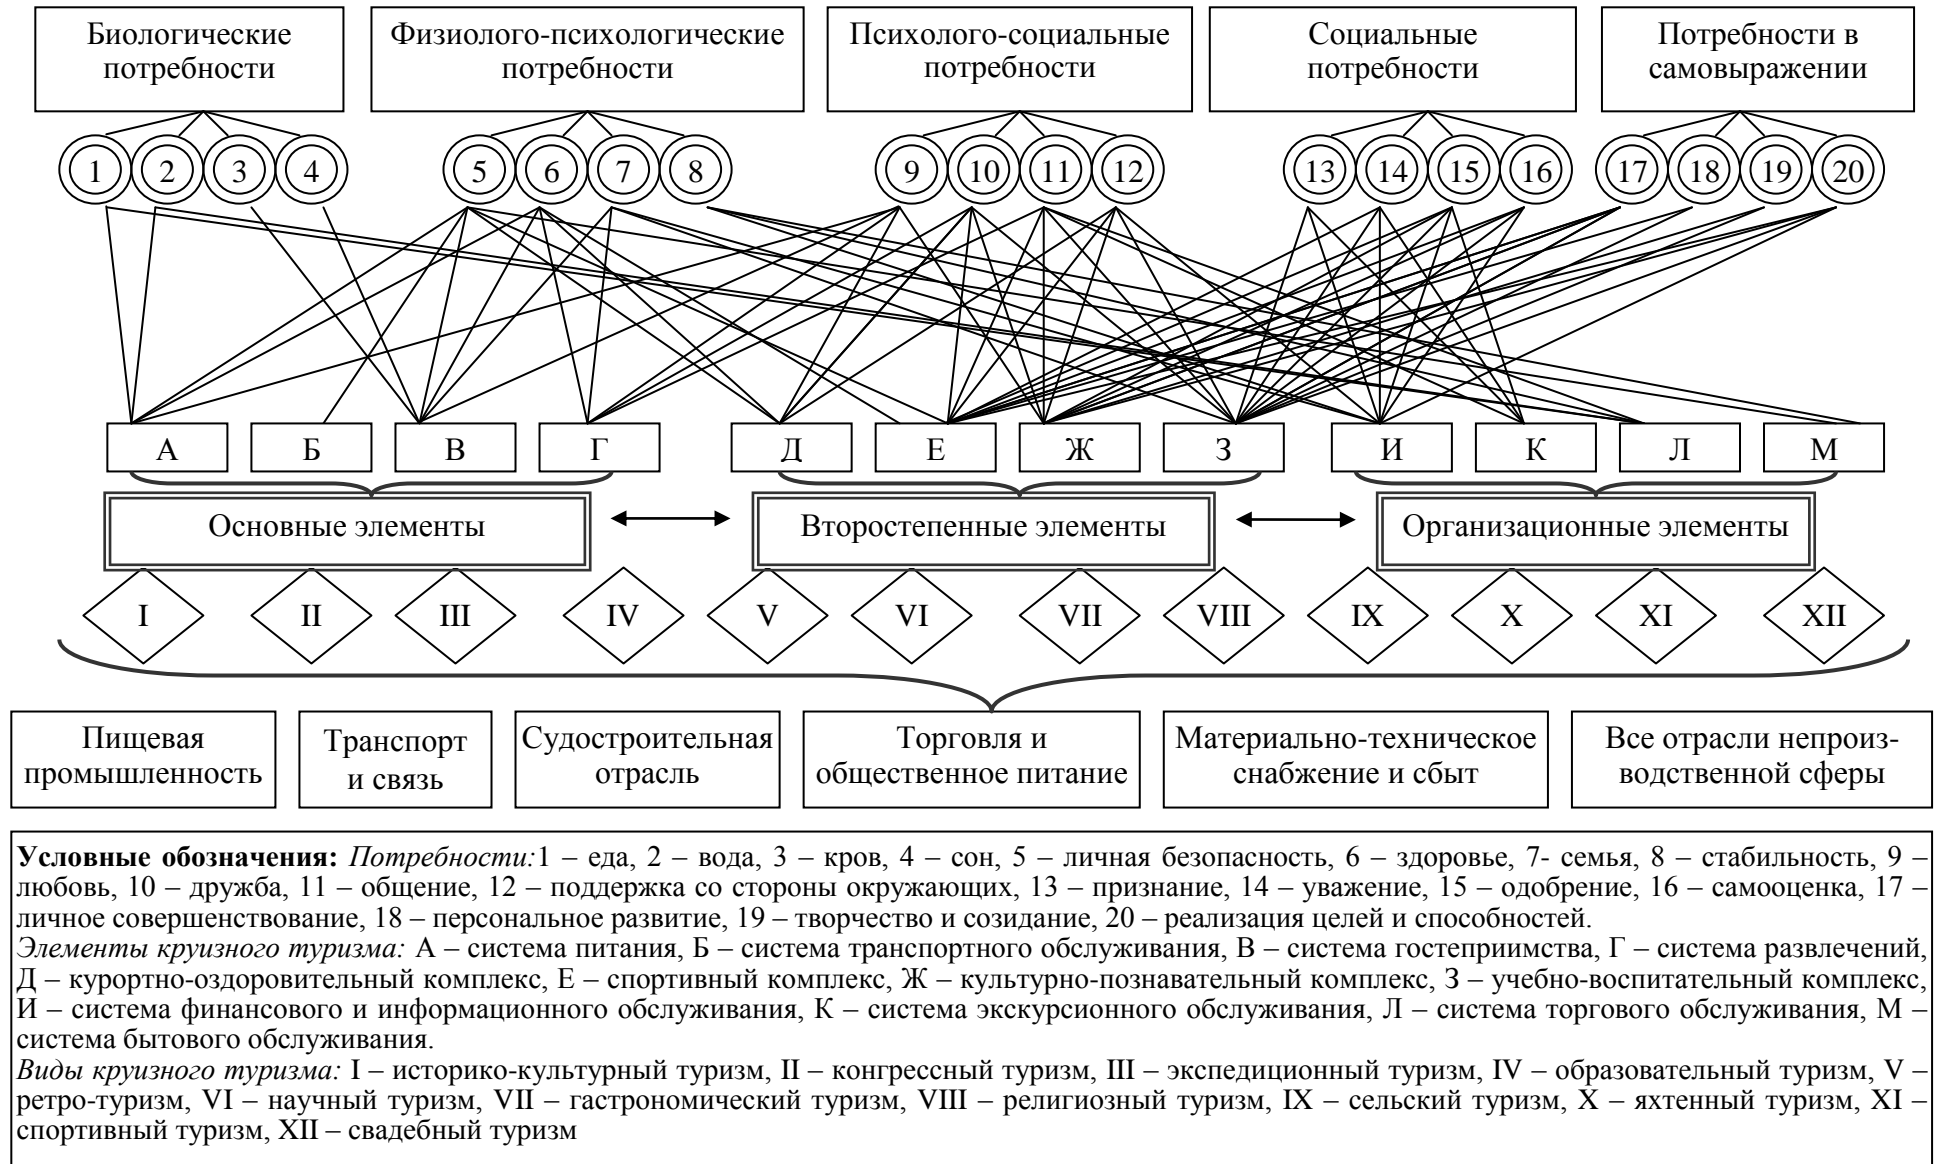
Биологические потребности

Физиолого-психологические потребности

Психолого-социальные потребности

Социальные потребности

Потребности в самовыражении

1 2 3 4 5 6 7 8 9 10 11 12 13 14 15 16 17 18 19 20

А Б В Г Д Е Ж З И К Л М

Основные элементы

Второстепенные элементы

Организационные элементы

I II III IV V VI VII VIII IX X XI XII

Пищевая промышленность

Транспорт и связь

Судостроительная отрасль

Торговля и общественное питание

Материально-техническое снабжение и сбыт

Все отрасли непроизводственной сферы

**Условные обозначения:** *Потребности:*1 – еда, 2 – вода, 3 – кров, 4 – сон, 5 – личная безопасность, 6 – здоровье, 7- семья, 8 – стабильность, 9 – любовь, 10 – дружба, 11 – общение, 12 – поддержка со стороны окружающих, 13 – признание, 14 – уважение, 15 – одобрение, 16 – самооценка, 17 – личное совершенствование, 18 – персональное развитие, 19 – творчество и созидание, 20 – реализация целей и способностей.
*Элементы круизного туризма:* А – система питания, Б – система транспортного обслуживания, В – система гостеприимства, Г – система развлечений, Д – курортно-оздоровительный комплекс, Е – спортивный комплекс, Ж – культурно-познавательный комплекс, З – учебно-воспитательный комплекс, И – система финансового и информационного обслуживания, К – система экскурсионного обслуживания, Л – система торгового обслуживания, М – система бытового обслуживания.
*Виды круизного туризма:* I – историко-культурный туризм, II – конгрессный туризм, III – экспедиционный туризм, IV – образовательный туризм, V – ретро-туризм, VI – научный туризм, VII – гастрономический туризм, VIII – религиозный туризм, IX – сельский туризм, X – яхтенный туризм, XI – спортивный туризм, XII – свадебный туризм